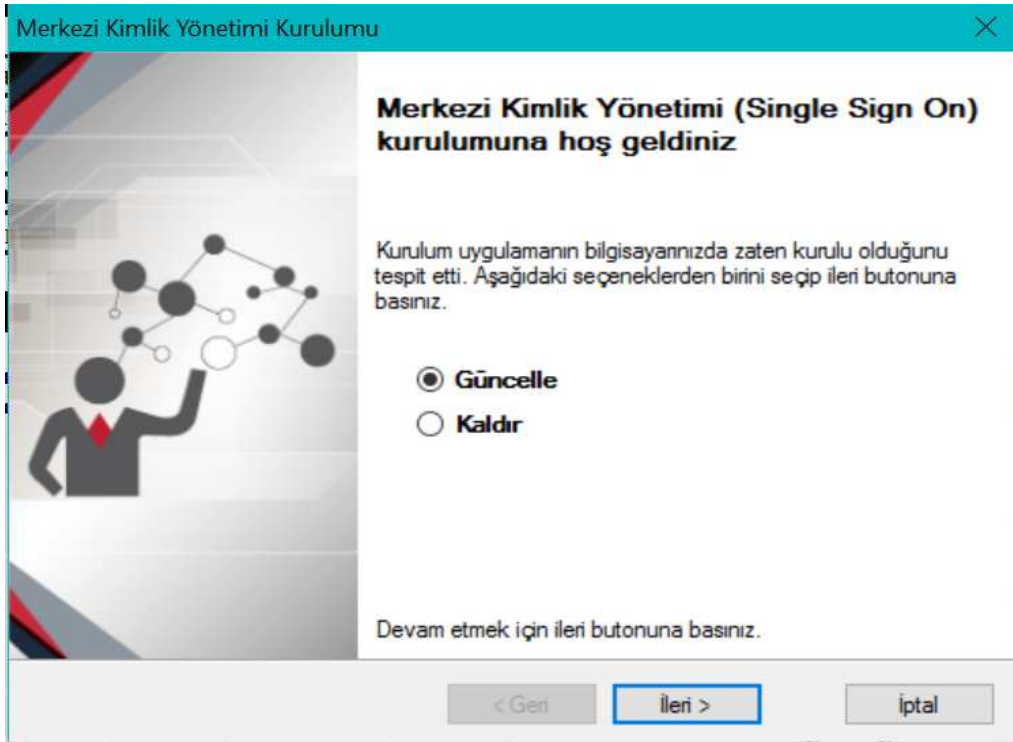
Merkezi Kimlik Yönetimi Kurulumu

Merkezi Kimlik Yönetimi (Single Sign On) kurulumuna hoş geldiniz

Kurulum uygulamanın bilgisayarınızda zaten kurulu olduğunu tespit etti. Aşağıdaki seçeneklerden birini seçip ileri butonuna basınız.

Güncelle
Kaldır

Devam etmek için ileri butonuna basınız.

< Geri
İleri >
İptal